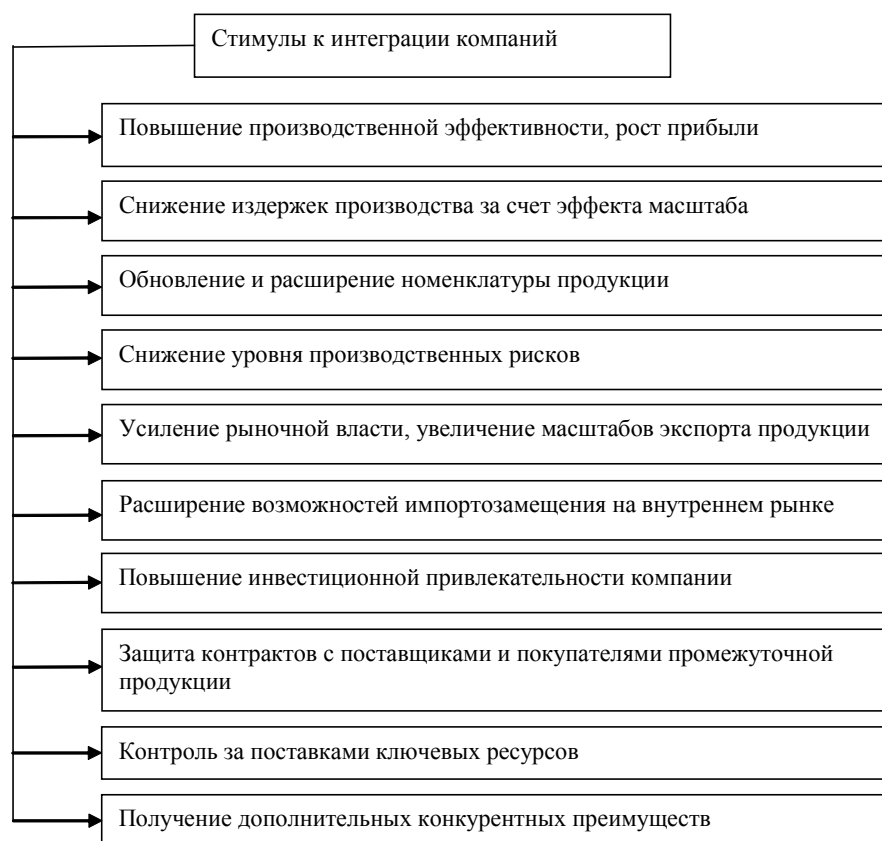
Стимулы к интеграции компаний

Повышение производственной эффективности, рост прибыли

Снижение издержек производства за счет эффекта масштаба

Обновление и расширение номенклатуры продукции

Снижение уровня производственных рисков

Усиление рыночной власти, увеличение масштабов экспорта продукции

Расширение возможностей импортозамещения на внутреннем рынке

Повышение инвестиционной привлекательности компании

Защита контрактов с поставщиками и покупателями промежуточной продукции

Контроль за поставками ключевых ресурсов

Получение дополнительных конкурентных преимуществ